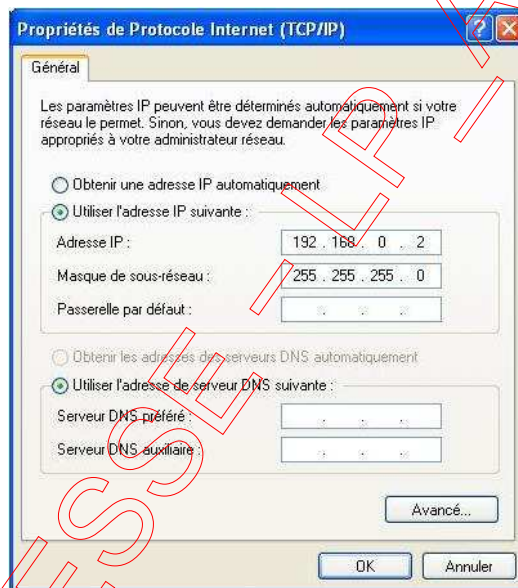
Propriétés de Protocole Internet (TCP/IP)

Général

Les paramètres IP peuvent être déterminés automatiquement si votre réseau le permet. Sinon, vous devez demander les paramètres IP appropriés à votre administrateur réseau.

Obtenir une adresse IP automatiquement
Utiliser l'adresse IP suivante :
Adresse IP : 192 . 168 . 0 . 2
Masque de sous-réseau : 255 . 255 . 255 . 0
Passerelle par défaut : . . .

Obtenir les adresses des serveurs DNS automatiquement
Utiliser l'adresse de serveur DNS suivante :
Serveur DNS préféré : . . .
Serveur DNS auxiliaire : . . .

Avancé...

OK Annuler

ESSEL LP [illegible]